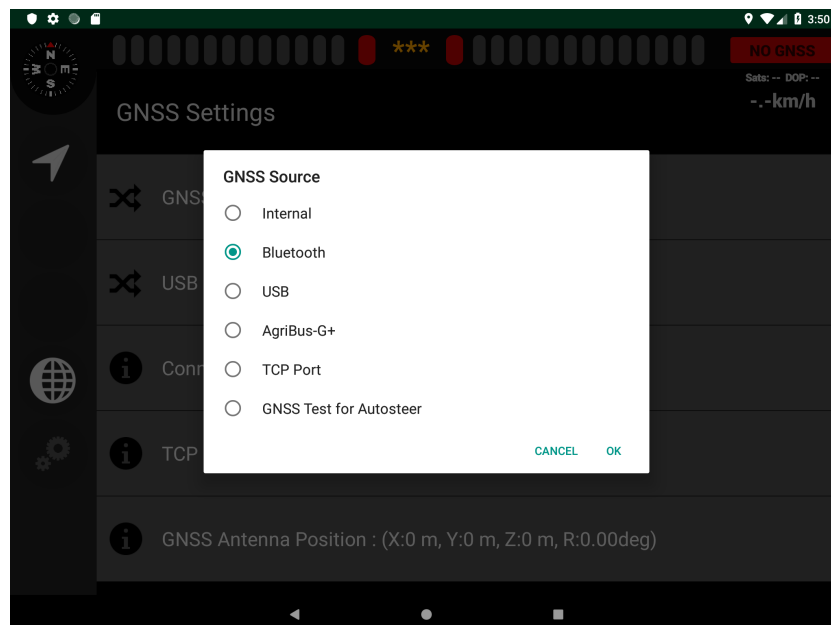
3:50

N
W E
S

***

NO GNSS

Sats: -- DOP: --

-.-km/h

GNSS Settings

GNSS

USB

Conn

TCP

GNSS Antenna Position : (X:0 m, Y:0 m, Z:0 m, R:0.00deg)

GNSS Source

Internal

Bluetooth

USB

AgriBus-G+

TCP Port

GNSS Test for Autosteer

CANCEL OK